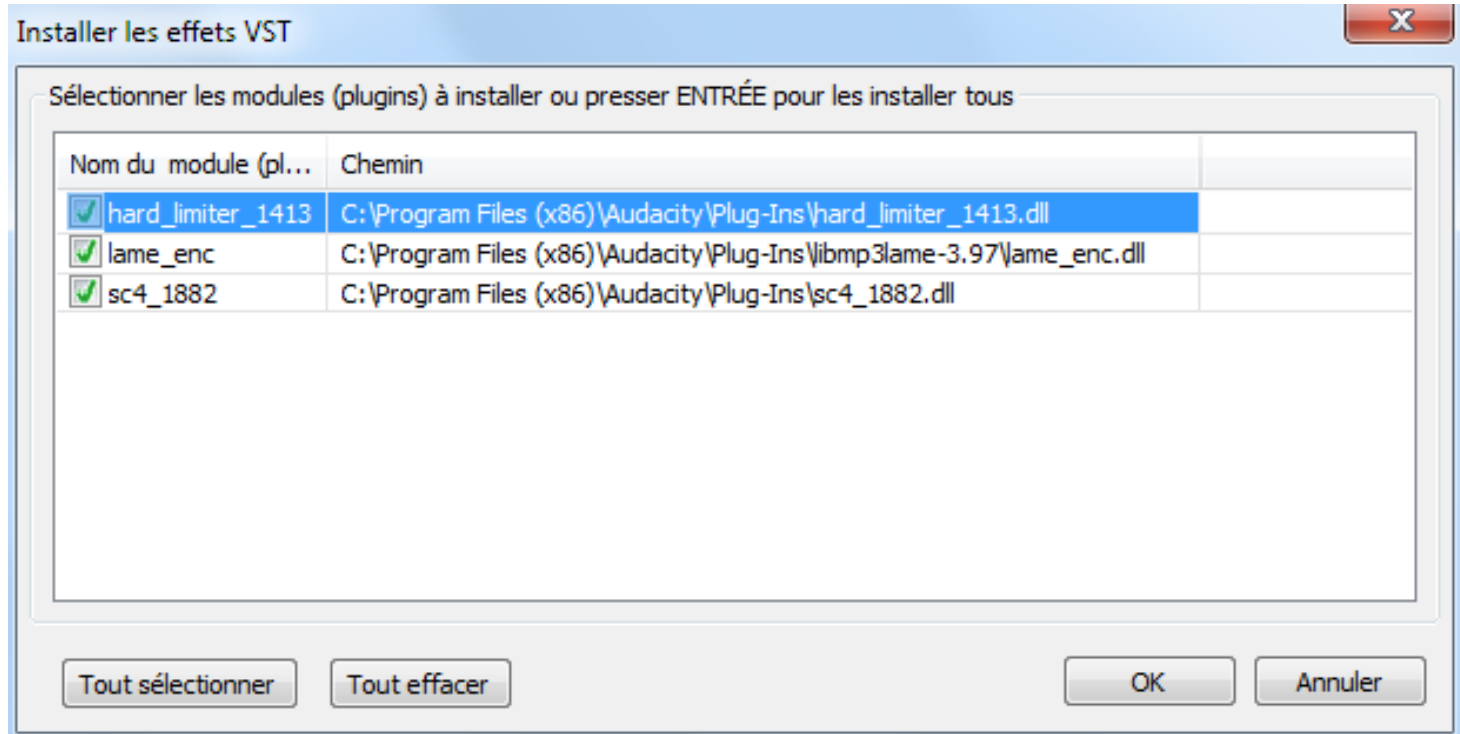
Installer les effets VST

X

Sélectionner les modules (plugins) à installer ou presser ENTRÉE pour les installer tous

| Nom du module (pl... | Chemin |
|---|---|
| hard_limiter_1413 | C:\Program Files (x86)\Audacity\Plug-Ins\hard_limiter_1413.dll |
| lame_enc | C:\Program Files (x86)\Audacity\Plug-Ins\libmp3lame-3.97\lame_enc.dll |
| sc4_1882 | C:\Program Files (x86)\Audacity\Plug-Ins\sc4_1882.dll |

Tout sélectionner

Tout effacer

OK

Annuler